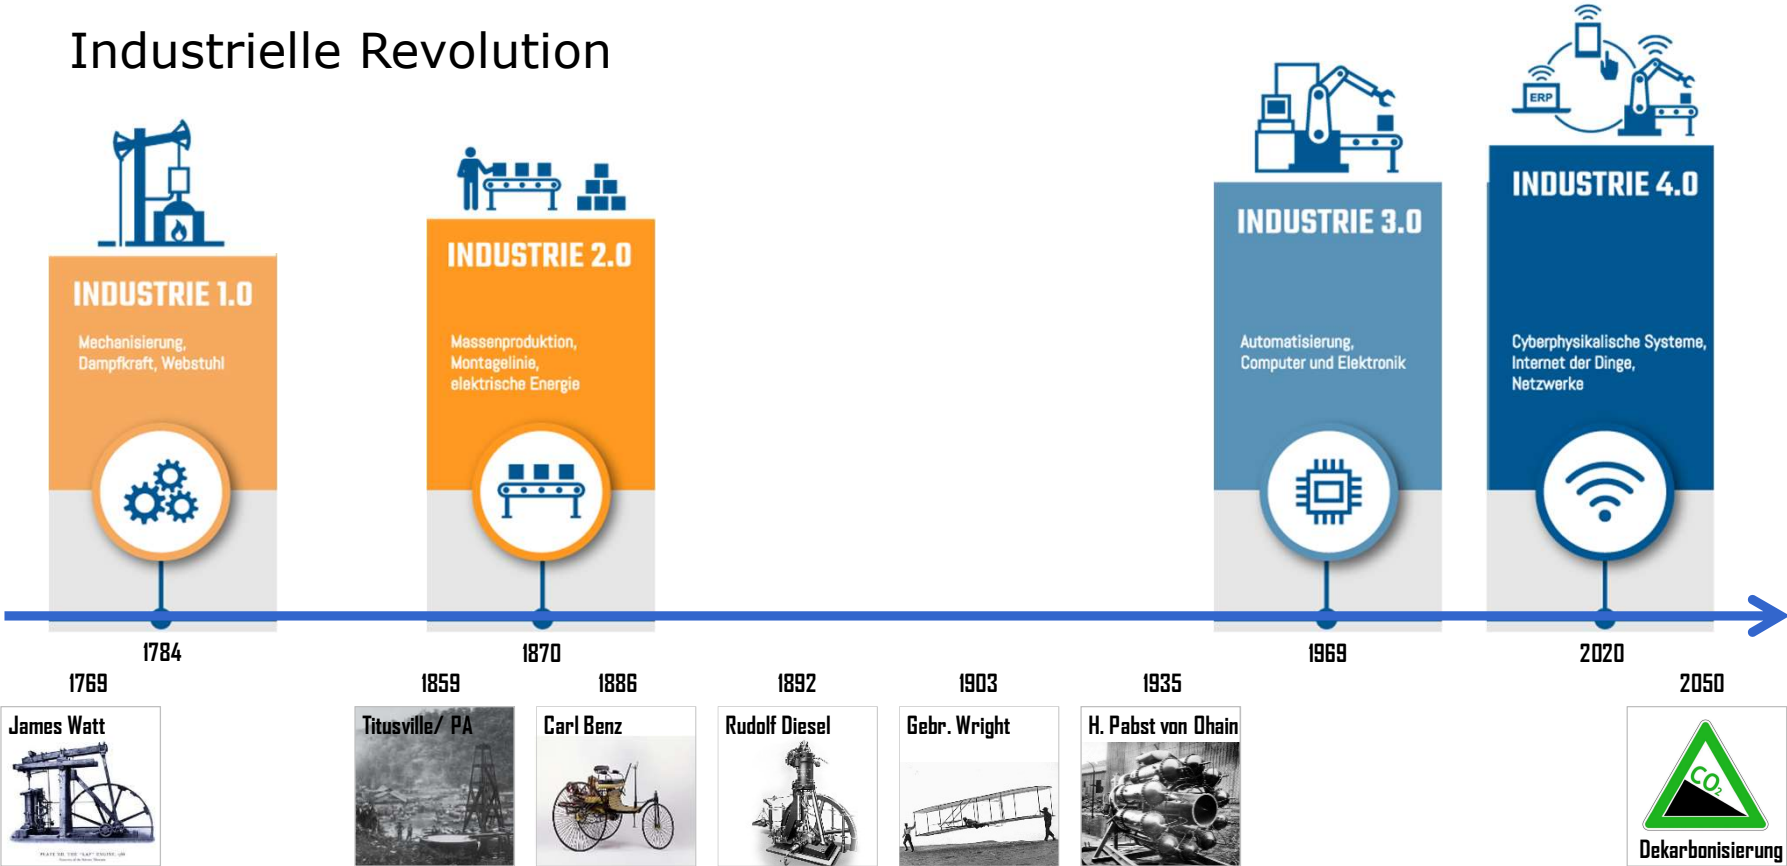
Industrielle Revolution

INDUSTRIE 1.0

Mechanisierung, Dampfkraft, Webstuhl

INDUSTRIE 2.0

Massenproduktion, Montagelinie, elektrische Energie

ERP

INDUSTRIE 3.0

Automatisierung, Computer und Elektronik

INDUSTRIE 4.0

Cyberphysikalische Systeme, Internet der Dinge, Netzwerke

1784

1870

1969

2020

1769

James Watt

1859

Titusville/ PA

1886

Carl Benz

1892

Rudolf Diesel

1903

Gebr. Wright

1935

H. Pabst von Ohain

2050

$CO_2$

Dekarbonisierung